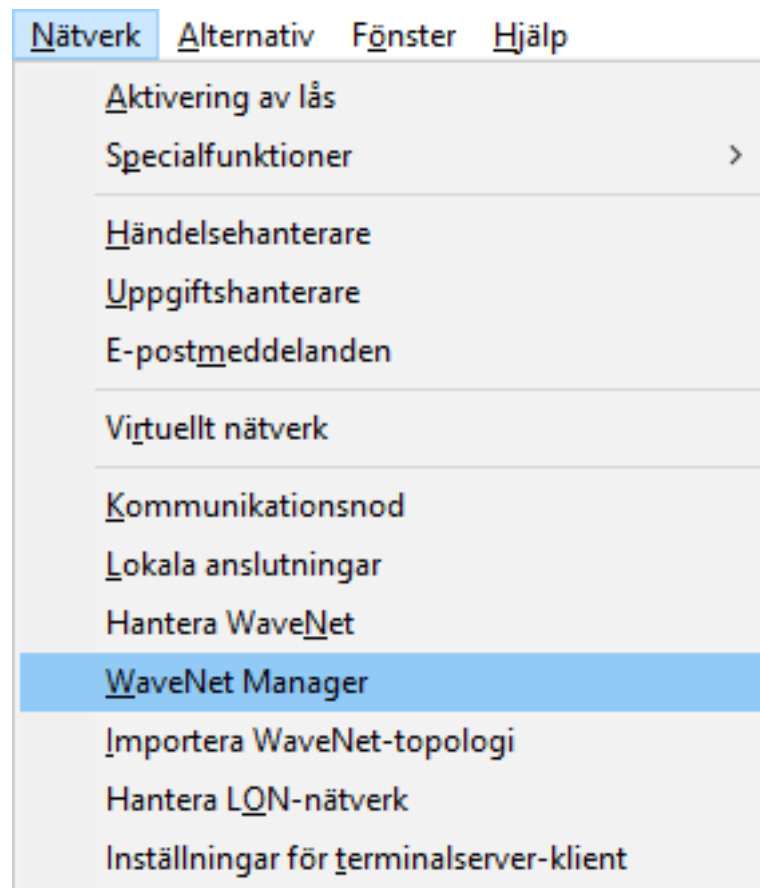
Nätverk Alternativ Fönster Hjälp

Aktivering av lås
Specialfunktioner >

Händelsehanterare
Uppgiftshanterare
E-postmeddelanden

Virtuellt nätverk

Kommunikationsnod
Lokala anslutningar
Hantera WaveNet
WaveNet Manager
Importera WaveNet-topologi
Hantera LON-nätverk
Inställningar för terminalserver-klient